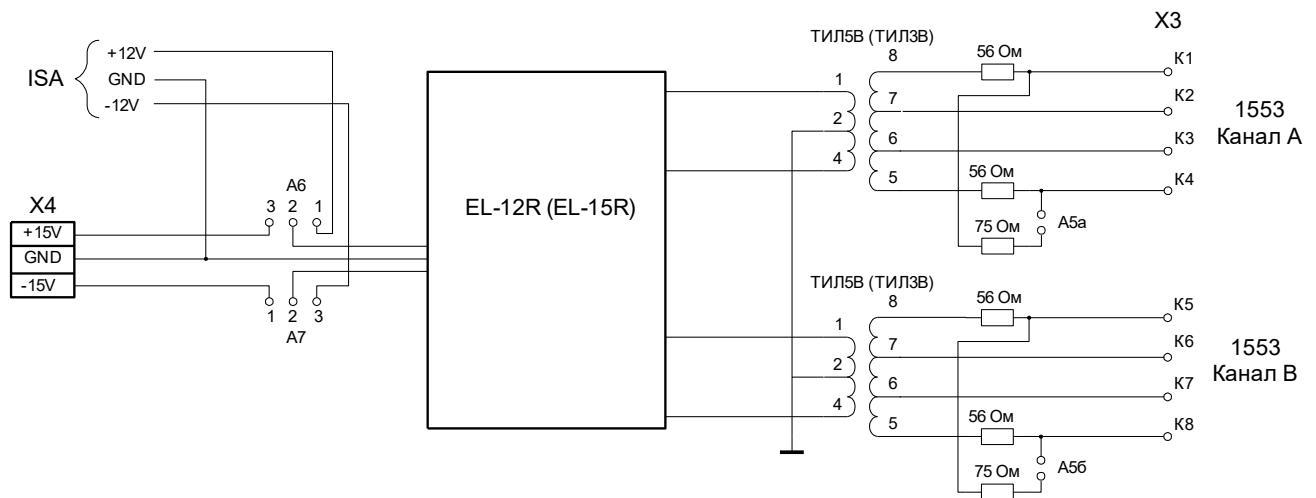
ISA
+12V
GND
-12V

X4
+15V
GND
-15V

A6
3 2 1

1 2 3
A7

EL-12R (EL-15R)

ТИЛ5В (ТИЛ3В)
8
1
7
2
6
4
5
56 Ом
56 Ом
75 Ом
A5а

X3
K1
K2
K3
K4

1553
Канал А

ТИЛ5В (ТИЛ3В)
8
1
7
2
6
4
5
56 Ом
56 Ом
75 Ом
A5б

K5
K6
K7
K8

1553
Канал В